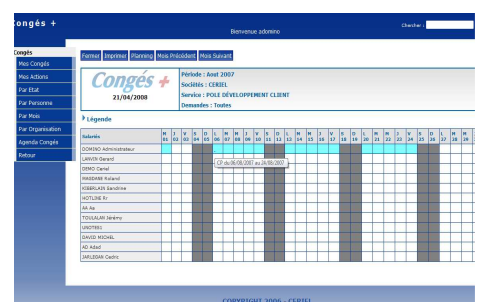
Congés +

Bienvenue adminiro

Chercher :

Congés
Mes Congés
Mes Actions
Par Etat
Par Personne
Par Mois
Par Organisation
Agenda Congés
Retour

Fermer Imprimer Planning Mois Précédent Mois Suivant

Congés +
21/04/2008

Période : Aout 2007
Sociétés : CERIEL
Service : POLE DÉVELOPPEMENT CLIENT
Demandes : Toutes

Légende

| Salariés | M 01 | J 02 | V 03 | S 04 | D 05 | L 06 | M 07 | M 08 | J 09 | V 10 | S 11 | D 12 | L 13 | M 14 | M 15 | J 16 | V 17 | S 18 | D 19 | L 20 | M 21 | M 22 | J 23 | V 24 | S 25 | D 26 | L 27 | M 28 | M 29 |
|---|---|---|---|---|---|---|---|---|---|---|---|---|---|---|---|---|---|---|---|---|---|---|---|---|---|---|---|---|---|
| DOMINO Administrateur | | | | | | | | | | | | | | | | | | | | | | | | | | | | | |
| LANVIN Gerard | | | | | | | | | | | | | | | | | | | | | | | | | | | | | |
| DEMO Cariel | | | | | | | | | | | | | | | | | | | | | | | | | | | | | |
| MASSARE Roland | | | | | | | | | | | | | | | | | | | | | | | | | | | | | |
| KIBERLAIN Sandrine | | | | | | | | | | | | | | | | | | | | | | | | | | | | | |
| HOTLINE Fr | | | | | | | | | | | | | | | | | | | | | | | | | | | | | |
| AA Aa | | | | | | | | | | | | | | | | | | | | | | | | | | | | | |
| TOULALAN Jérémy | | | | | | | | | | | | | | | | | | | | | | | | | | | | | |
| UNOTEO1 | | | | | | | | | | | | | | | | | | | | | | | | | | | | | |
| DAVID MICHEL | | | | | | | | | | | | | | | | | | | | | | | | | | | | | |
| AD Adad | | | | | | | | | | | | | | | | | | | | | | | | | | | | | |
| JARLEGAN Cedric | | | | | | | | | | | | | | | | | | | | | | | | | | | | | |

CP du 06/08/2007 au 24/08/2007

COPYRIGHT 2006 - CERIEL